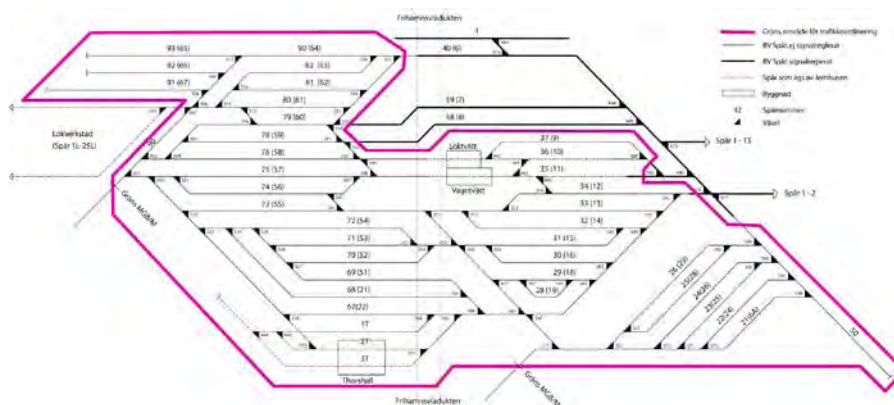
Frihamnsviadukten

Gräns område för trafikkoordinering
BV Spår ej signalreglerat
BV Spår signalreglerat
Spår som ägs av Jernhusen
Byggnad
12 Spårnummer
Växel

93 (65)
90 (64)
92 (66)
82 (63)
91 (67)
81 (62)
80 (61)
79 (60)
78 (59)
76 (58)
75 (57)
74 (56)
73 (55)
72 (54)
71 (53)
70 (52)
69 (51)
68 (21)
67 (22)
17
27
37
1
40 (6)
59 (7)
58 (8)
37 (9)
36 (10)
35 (11)
34 (12)
33 (13)
32 (14)
31 (15)
30 (16)
29 (18)
28 (19)
26 (27)
25 (28)
24 (25)
22 (24)
21 (Ad)
52

Lokverkstad (Spår 1L-25L)
Gräns Midbro
Lokstall
Vagnstvätt
Thorshall
Spår 1 - 13
Spår 1 - 2
Gräns Midbro
Frihamnsviadukten